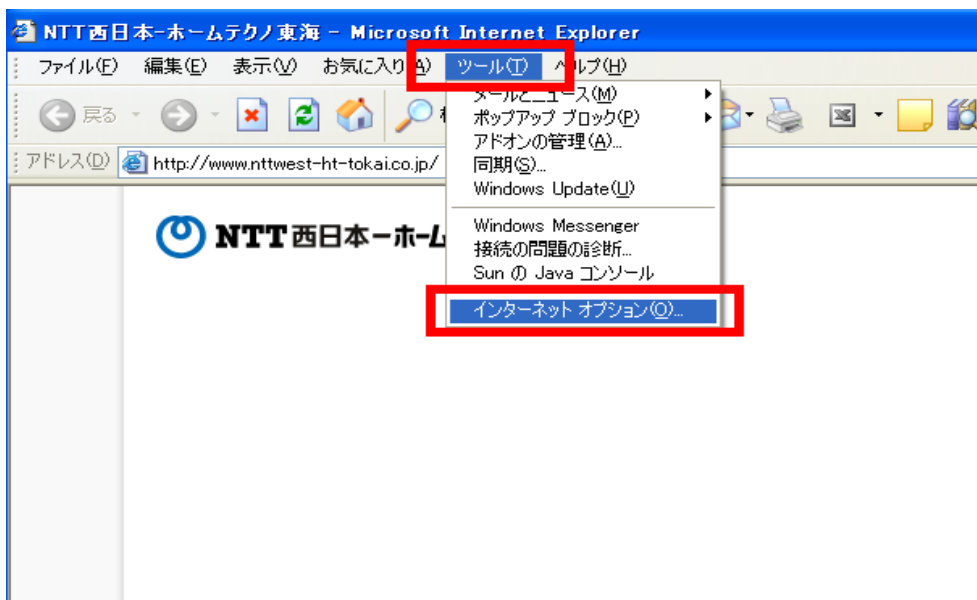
NTT西日本-ホームテクノ東海 - Microsoft Internet Explorer

ファイル(F) 編集(E) 表示(V) お気に入り(A) ツール(T) ヘルプ(H)

戻る

アドレス(D) http://www.nttwest-ht-tokai.co.jp/

NTT西日本ーホーム

メールとニュース(M)
ポップアップ ブロック(P)
アドオンの管理(A)...
同期(S)...
Windows Update(U)

Windows Messenger
接続の問題の診断...
Sun の Java コンソール

インターネット オプション(O)...